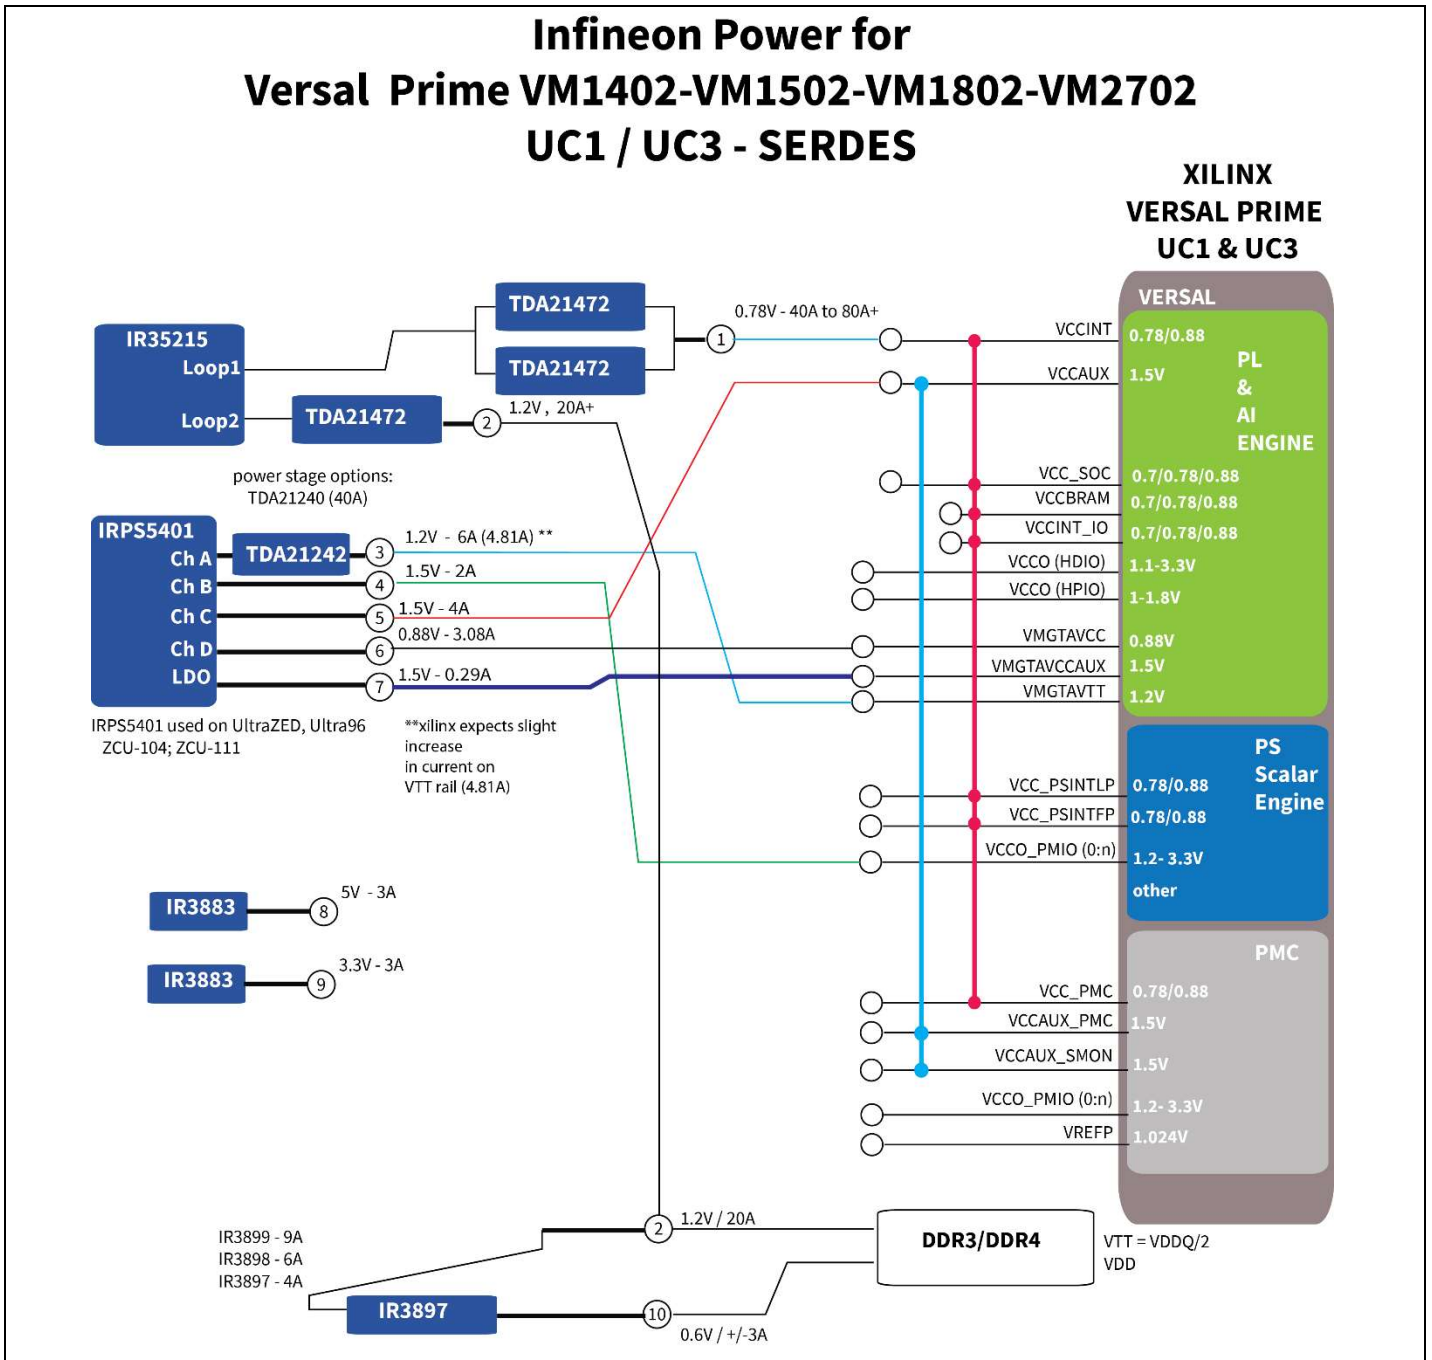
Infineon Power for
Versal Prime VM1402-VM1502-VM1802-VM2702
UC1 / UC3 - SERDES

XILINX
VERSAL PRIME
UC1 & UC3

IR35215
Loop1
Loop2

TDA21472
TDA21472
TDA21472

0.78V - 40A to 80A+
1
2
1.2V , 20A+

power stage options:
TDA21240 (40A)

IRPS5401
Ch A
Ch B
Ch C
Ch D
LDO

TDA21242

3 1.2V - 6A (4.81A) **
4 1.5V - 2A
5 1.5V - 4A
6 0.88V - 3.08A
7 1.5V - 0.29A

IRPS5401 used on UltraZED, Ultra96
ZCU-104; ZCU-111

**xilinx expects slight increase in current on VTT rail (4.81A)

IR3883
8 5V - 3A
IR3883
9 3.3V - 3A

VERSAL
PL
&
AI
ENGINE

VCCINT 0.78/0.88
VCCAUX 1.5V
VCC_SOC 0.7/0.78/0.88
VCCBRAM 0.7/0.78/0.88
VCCINT_IO 0.7/0.78/0.88
VCCO (HDIO) 1.1-3.3V
VCCO (HPIO) 1-1.8V
VMGTAVCC 0.88V
VMGTAVCCAUX 1.5V
VMGTAVTT 1.2V

PS
Scalar
Engine
VCC_PSINTLP 0.78/0.88
VCC_PSINTFP 0.78/0.88
VCCO_PMIO (0:n) 1.2- 3.3V
other

PMC
VCC_PMC 0.78/0.88
VCCAUX_PMC 1.5V
VCCAUX_SMON 1.5V
VCCO_PMIO (0:n) 1.2- 3.3V
VREFP 1.024V

IR3899 - 9A
IR3898 - 6A
IR3897 - 4A

2 1.2V / 20A
DDR3/DDR4
VTT = VDDQ/2
VDD

IR3897
10
0.6V / +/-3A